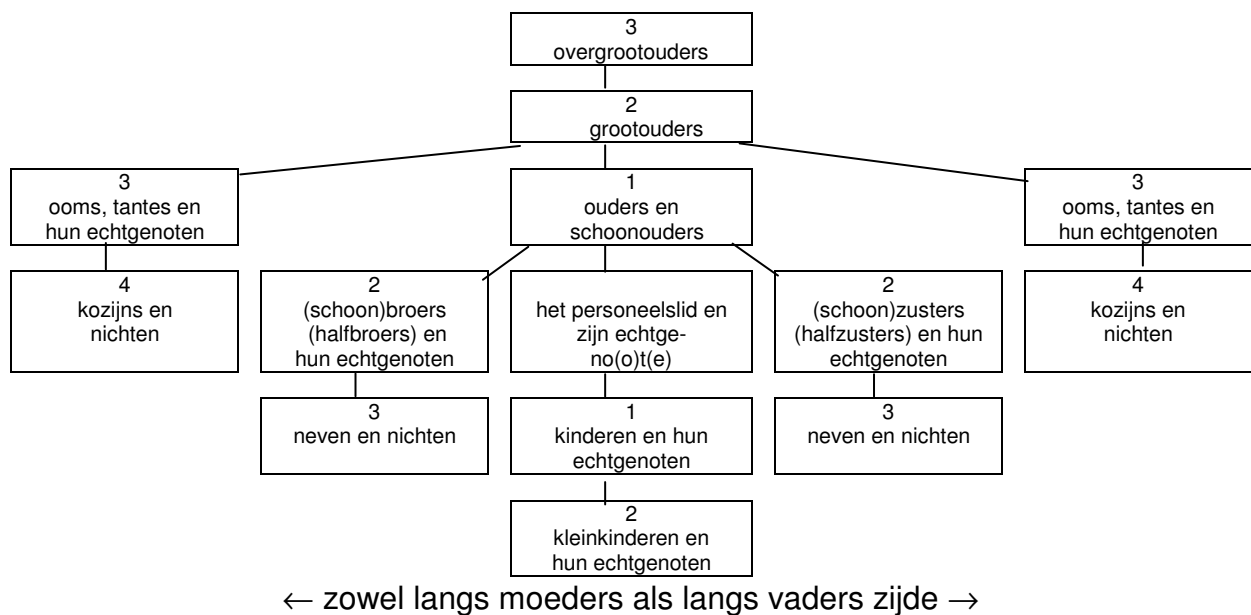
3
overgrootouders

2
grootouders

3
ooms, tantes en hun echtgenoten

1
ouders en schoonouders

3
ooms, tantes en hun echtgenoten

4
kozijns en nichten

2
(schoon)broers (halfbroers) en hun echtgenoten

het personeelslid en zijn echtgeno(o)t(e)

2
(schoon)zusters (halfzusters) en hun echtgenoten

4
kozijns en nichten

3
neven en nichten

1
kinderen en hun echtgenoten

3
neven en nichten

2
kleinkinderen en hun echtgenoten

$\leftarrow$ zowel langs moeders als langs vaders zijde $\rightarrow$